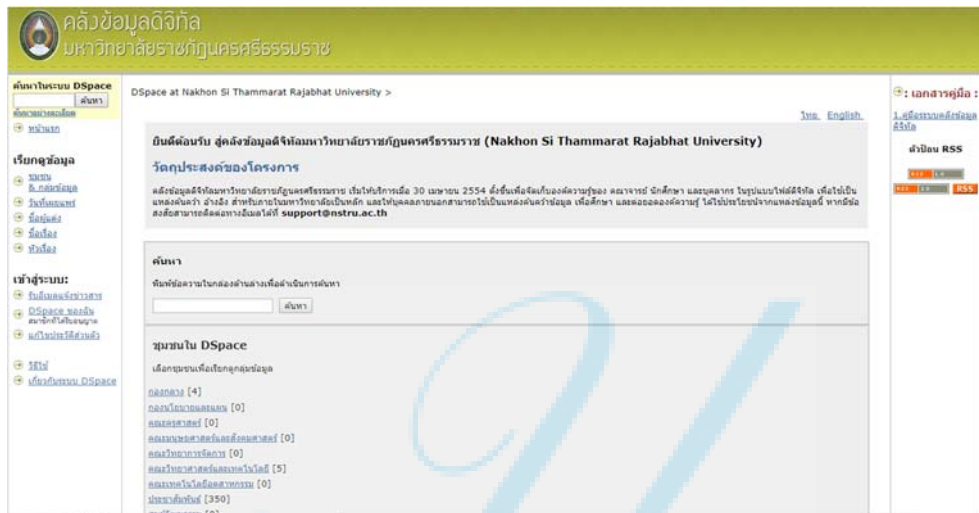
คลังข้อมูลดิจิทัล
มหาวิทยาลัยราชภัฏนครศรีธรรมราช

ค้นหาในระบบ DSpace
ค้นหา
ค้นหาอย่างละเอียด
หน้าแรก

เรียกดูข้อมูล
ชุมชน & กลุ่มข้อมูล
วันที่เผยแพร่
ชื่อผู้แต่ง
ชื่อเรื่อง
หัวเรื่อง

เข้าสู่ระบบ:
รับอีเมลแจ้งข่าวสาร
DSpace ของฉัน
สมาชิกที่ได้รับอนุญาต
แก้ไขประวัติส่วนตัว

วิธีใช้
เกี่ยวกับระบบ DSpace

DSpace at Nakhon Si Thammarat Rajabhat University >

ไทย English

ยินดีต้อนรับ สู่คลังข้อมูลดิจิทัลมหาวิทยาลัยราชภัฏนครศรีธรรมราช (Nakhon Si Thammarat Rajabhat University)

วัตถุประสงค์ของโครงการ

คลังข้อมูลดิจิทัลมหาวิทยาลัยราชภัฏนครศรีธรรมราช เริ่มให้บริการเมื่อ 30 เมษายน 2554 ตั้งขึ้นเพื่อจัดเก็บองค์ความรู้ของ คณาจารย์ นักศึกษา และบุคลากร ในรูปแบบไฟล์ดิจิทัล เพื่อใช้เป็นแหล่งค้นคว้า อ้างอิง สำหรับภายในมหาวิทยาลัยเป็นหลัก และให้บุคคลภายนอกสามารถใช้เป็นแหล่งค้นคว้าข้อมูล เพื่อศึกษา และต่อยอดองค์ความรู้ ได้ใช้ประโยชน์จากแหล่งข้อมูลนี้ หากมีข้อสงสัยสามารถติดต่อทางอีเมลได้ที่ support@nstru.ac.th

ค้นหา
พิมพ์ข้อความในกล่องด้านล่างเพื่อดำเนินการค้นหา
ค้นหา

ชุมชนใน DSpace
เลือกชุมชนเพื่อเรียกดูกลุ่มข้อมูล

กองกลาง [4]
กองนโยบายและแผน [0]
คณะครุศาสตร์ [0]
คณะมนุษยศาสตร์และสังคมศาสตร์ [0]
คณะวิทยาการจัดการ [0]
คณะวิทยาศาสตร์และเทคโนโลยี [5]
คณะเทคโนโลยีอุตสาหกรรม [0]
ประชาสัมพันธ์ [350]

: เอกสารคู่มือ :
1.คู่มือระบบคลังข้อมูลดิจิทัล

ตัวป้อน RSS
RSS 1.0
RSS 2.0
RSS